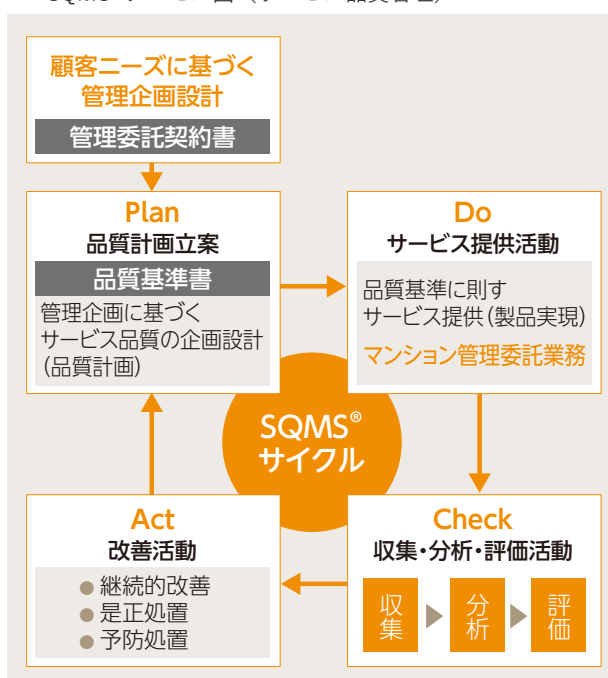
顧客ニーズに基づく管理企画設計

管理委託契約書

Plan
品質計画立案

品質基準書

管理企画に基づくサービス品質の企画設計(品質計画)

Do
サービス提供活動

品質基準に則すサービス提供(製品実現)

マンション管理委託業務

SQMS®
サイクル

Act
改善活動

● 継続的改善
● 是正処置
● 予防処置

Check
収集・分析・評価活動

収集 ▶ 分析 ▶ 評価